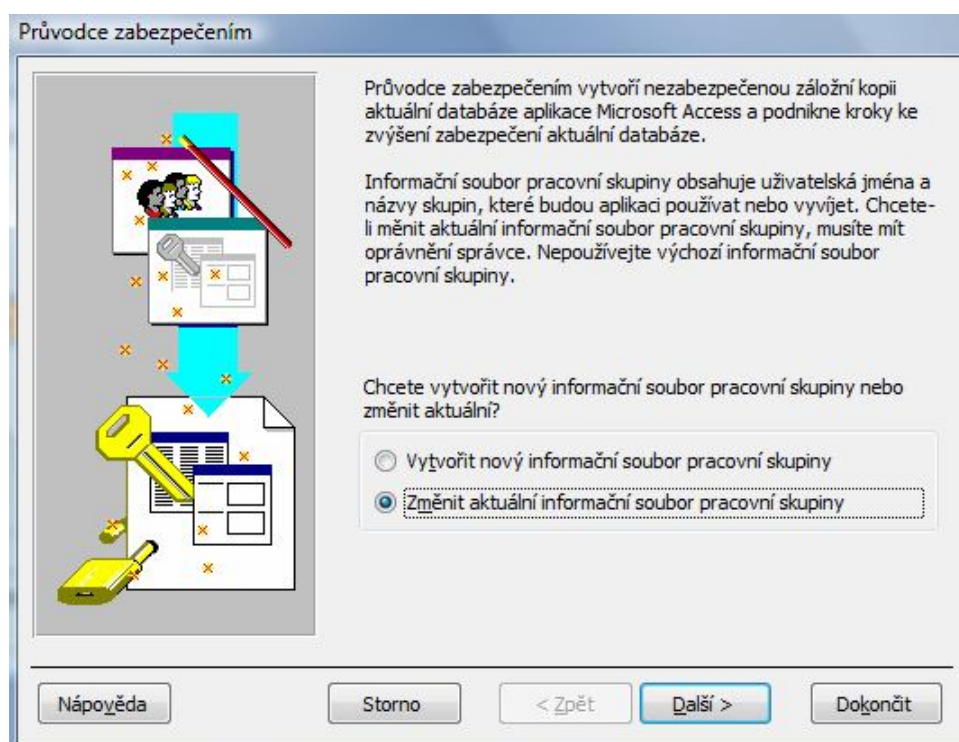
Průvodce zabezpečením

Průvodce zabezpečením vytvoří nezabezpečenou záložní kopii aktuální databáze aplikace Microsoft Access a podnikne kroky ke zvýšení zabezpečení aktuální databáze.

Informační soubor pracovní skupiny obsahuje uživatelská jména a názvy skupin, které budou aplikaci používat nebo vyvíjet. Chcete-li měnit aktuální informační soubor pracovní skupiny, musíte mít oprávnění správce. Nepoužívejte výchozí informační soubor pracovní skupiny.

Chcete vytvořit nový informační soubor pracovní skupiny nebo změnit aktuální?

Vytvořit nový informační soubor pracovní skupiny

Změnit aktuální informační soubor pracovní skupiny

Nápověda

Storno

< Zpět

Další >

Dokončit